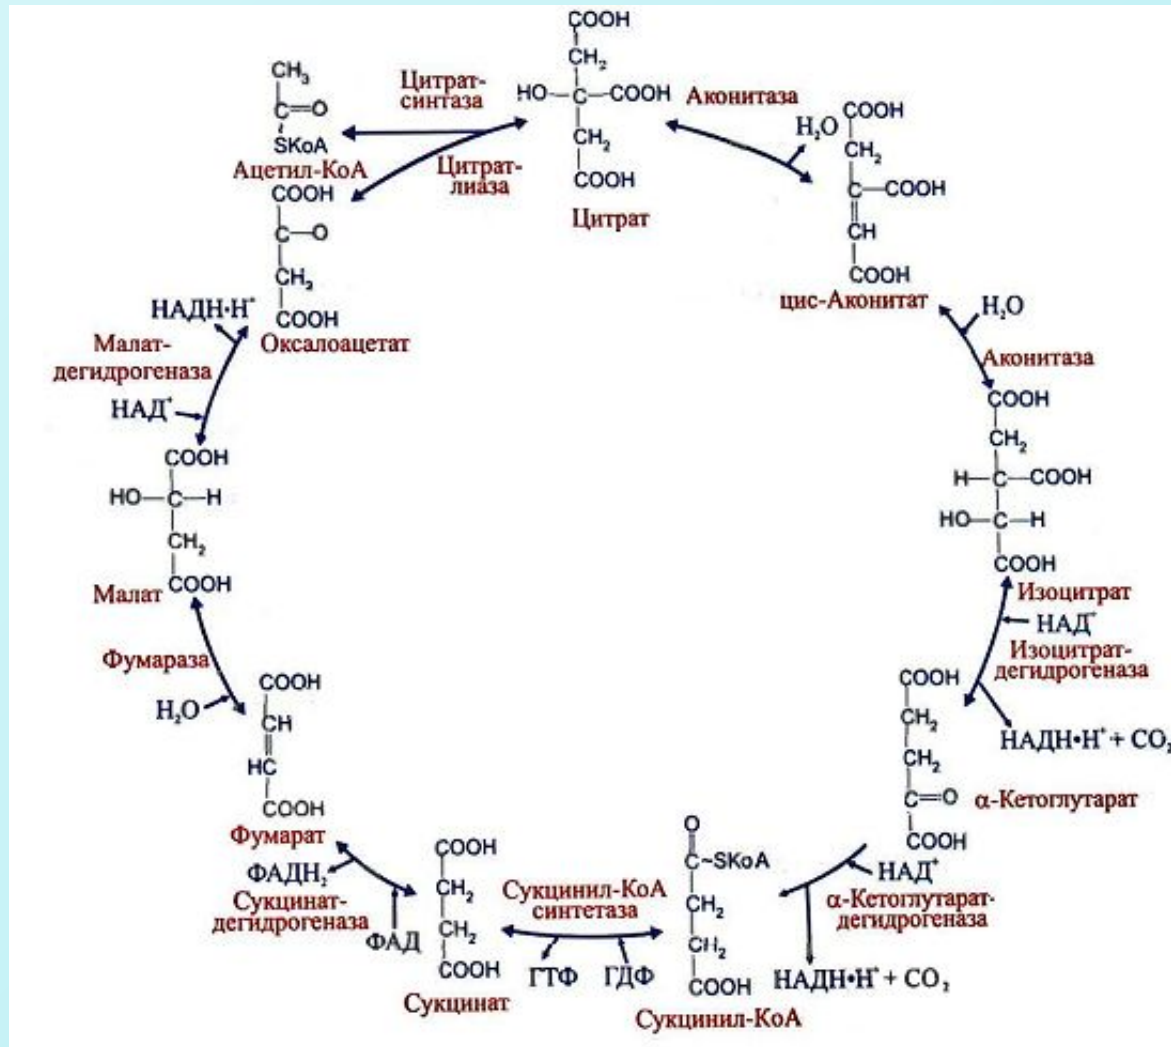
COOH
$CH_2$
HO—C—COOH
$CH_2$
COOH
Цитрат

Цитрат-синтаза

$CH_3$
C=O
SKoA
Ацетил-КоА

Цитрат-лиаза

Аконитаза

$H_2O$

COOH
$CH_2$
C—COOH
CH
COOH
цис-Аконитат

$H_2O$
Аконитаза

COOH
$CH_2$
H—C—COOH
HO—C—H
COOH
Изоцитрат

$НАД^+$
Изоцитрат-дегидрогеназа
$НАДН•Н^+ + CO_2$

COOH
$CH_2$
$CH_2$
C=O
COOH
α-Кетоглутарат

$НАД^+$
α-Кетоглутарат-дегидрогеназа
$НАДН•Н^+ + CO_2$

O
C~SKoA
$CH_2$
$CH_2$
COOH
Сукцинил-КоА

Сукцинил-КоА синтетаза
ГТФ
ГДФ

COOH
$CH_2$
$CH_2$
COOH
Сукцинат

$ФАДН_2$
Сукцинат-дегидрогеназа
ФАД

COOH
CH
HC
COOH
Фумарат

Фумараза
$H_2O$

COOH
HO—C—H
$CH_2$
COOH
Малат

$НАДН•Н^+$
Малат-дегидрогеназа
$НАД^+$

COOH
C—O
$CH_2$
COOH
Оксалоацетат